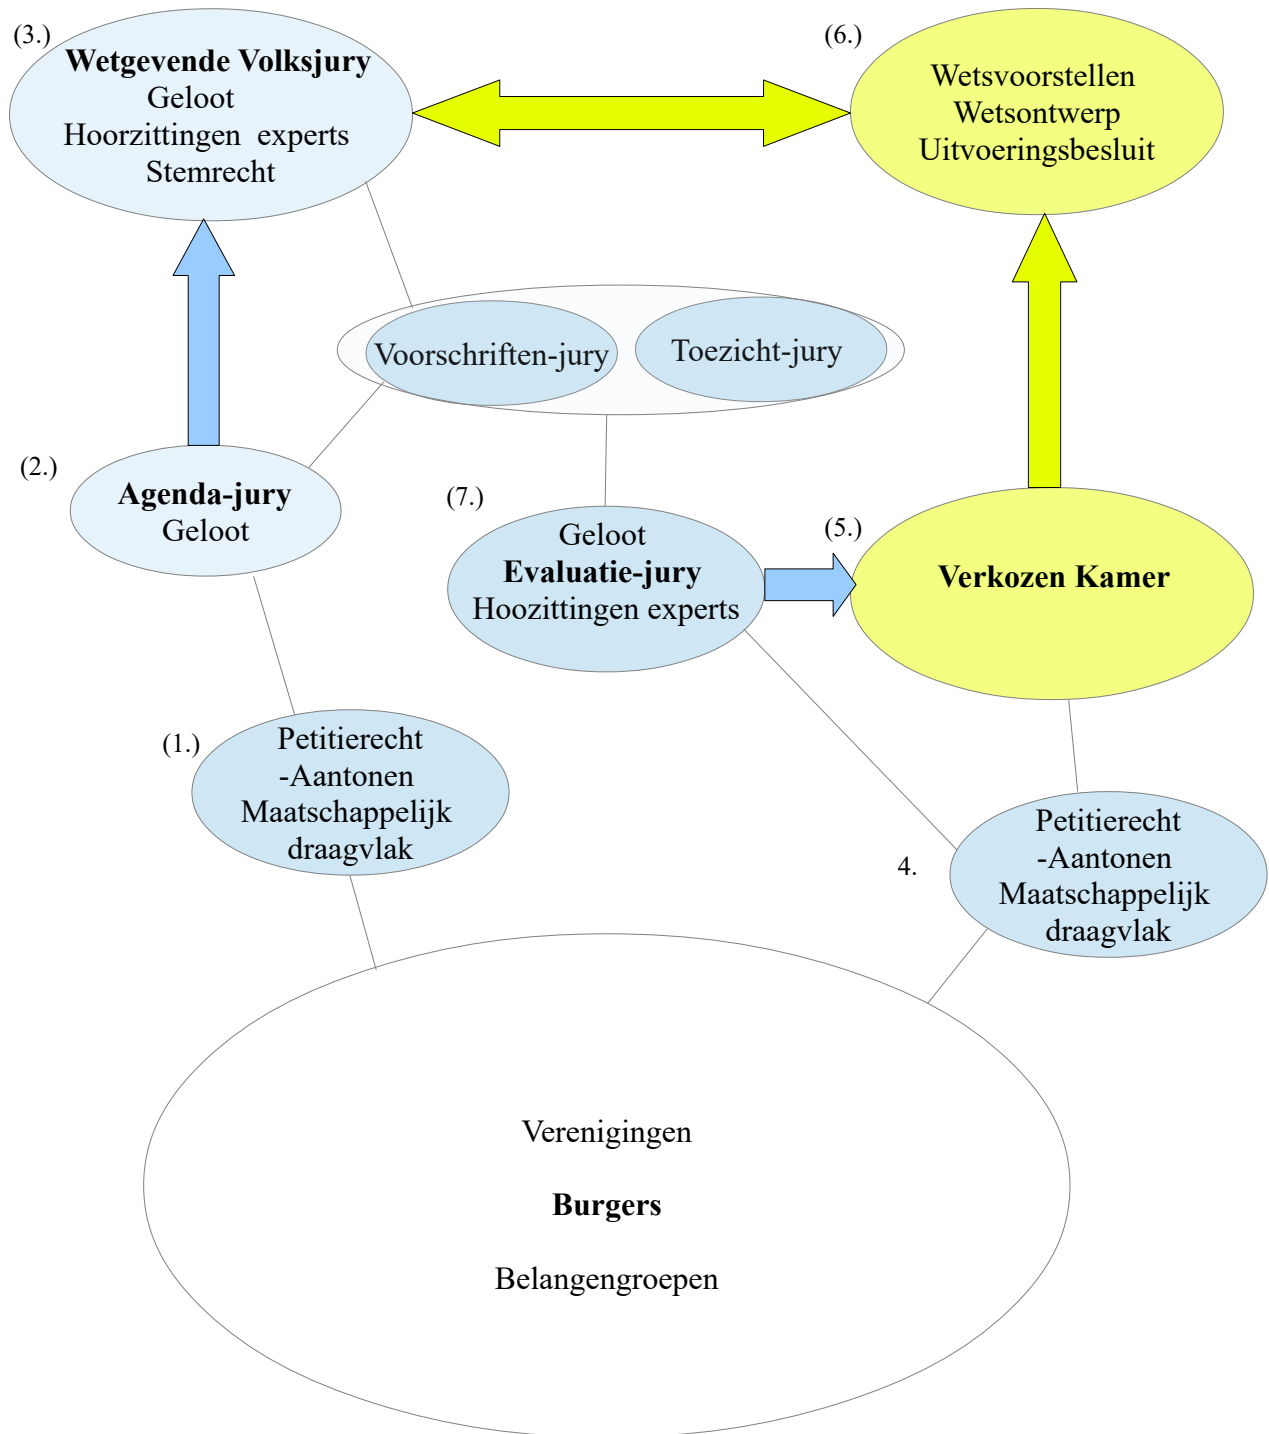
(3.)
**Wetgevende Volksjury**
Geloot
Hoorzittingen experts
Stemrecht

(6.)
Wetsvoorstellen
Wetsontwerp
Uitvoeringsbesluit

Voorschriften-jury

Toezicht-jury

(2.)
**Agenda-jury**
Geloot

(7.)
Geloot
**Evaluatie-jury**
Hoozittingen experts

(5.)
**Verkozen Kamer**

(1.)
Petitierecht
-Aantonen
Maatschappelijk
draagvlak

4.
Petitierecht
-Aantonen
Maatschappelijk
draagvlak

Verenigingen

**Burgers**

Belangengroepen